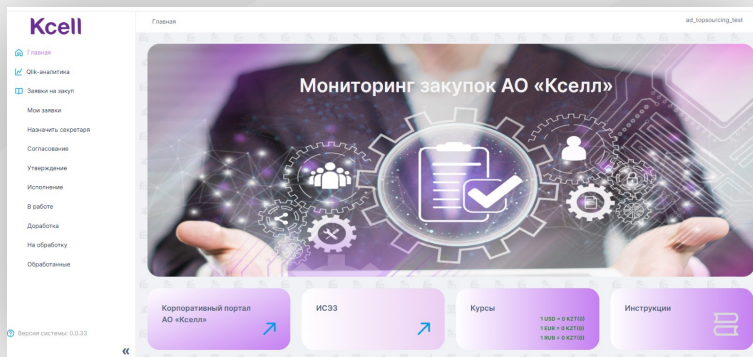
Kcell

Главная
Qlik-аналитика
Заявки на закуп
Мои заявки
Назначить секретаря
Согласование
Утверждение
Исполнение
В работе
Доработка
На обработку
Обработанные

Версия системы: 0.0.33

«

Главная

ad_topsourcing_test

Мониторинг закупок АО «Ксэлл»

Корпоративный портал АО «Ксэлл»

ИСЭЗ

Курсы
1 USD = 0 KZT(0)
1 EUR = 0 KZT(0)
1 RUB = 0 KZT(0)

Инструкции